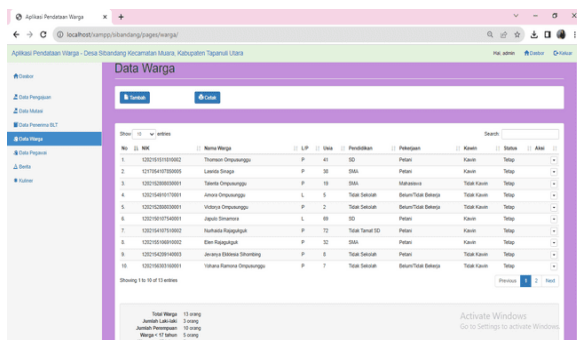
Aplikasi Pendataan Warga ×

localhost/xampp/sibandang/pages/warga/

Aplikasi Pendataan Warga - Desa Sibandang Kecamatan Muara, Kabupaten Tapanuli Utara

Hai, admin Dasbor Keluar

Dasbor

Data Pengajuan

Data Mutasi

Data Penerima BLT

Data Warga

Data Pegawai

Berita

Kabar

Data Warga

Tambah

Cetak

Show 10 entries

Search:

| No | NIK | Nama Warga | L/P | Usia | Pendidikan | Pekerjaan | Kawin | Status | Aksi |
|---|---|---|---|---|---|---|---|---|---|
| 1. | 1202151511810062 | Thomson Ompusunggu | P | 41 | SD | Petani | Kawin | Tetap | ▾ |
| 2. | 1217054107550005 | Lasnda Siriaga | P | 50 | SMA | Petani | Kawin | Tetap | ▾ |
| 3. | 1202152808030001 | Talenta Ompusunggu | P | 18 | SMA | Mahasiswa | Tidak Kawin | Tetap | ▾ |
| 4. | 1202154910170001 | Amora Ompusunggu | L | 5 | Tidak Sekolah | Belum/Tidak Bekerja | Tidak Kawin | Tetap | ▾ |
| 5. | 1202152006030001 | Victorya Ompusunggu | P | 2 | Tidak Sekolah | Belum/Tidak Bekerja | Tidak Kawin | Tetap | ▾ |
| 6. | 1202150107540001 | Japolo Sinamora | L | 69 | SD | Petani | Kawin | Tetap | ▾ |
| 7. | 1202154107510002 | Nurhaida Rajagukguk | P | 72 | Tidak Tamat SD | Petani | Kawin | Tetap | ▾ |
| 8. | 1202155106810002 | Elen Rajagukguk | P | 32 | SMA | Petani | Kawin | Tetap | ▾ |
| 9. | 1202154209140003 | Jevanya Elkiesia Sihombing | P | 9 | Tidak Sekolah | Belum/Tidak Bekerja | Tidak Kawin | Tetap | ▾ |
| 10. | 1202156303160001 | Yohana Ramona Ompusunggu | P | 7 | Tidak Sekolah | Belum/Tidak Bekerja | Tidak Kawin | Tetap | ▾ |

Showing 1 to 10 of 13 entries

Previous 1 2 Next

Total Warga 13 orang
Jumlah Laki-laki 3 orang
Jumlah Perempuan 10 orang
Warga < 17 tahun 5 orang

Activate Windows
Go to Settings to activate Windows.